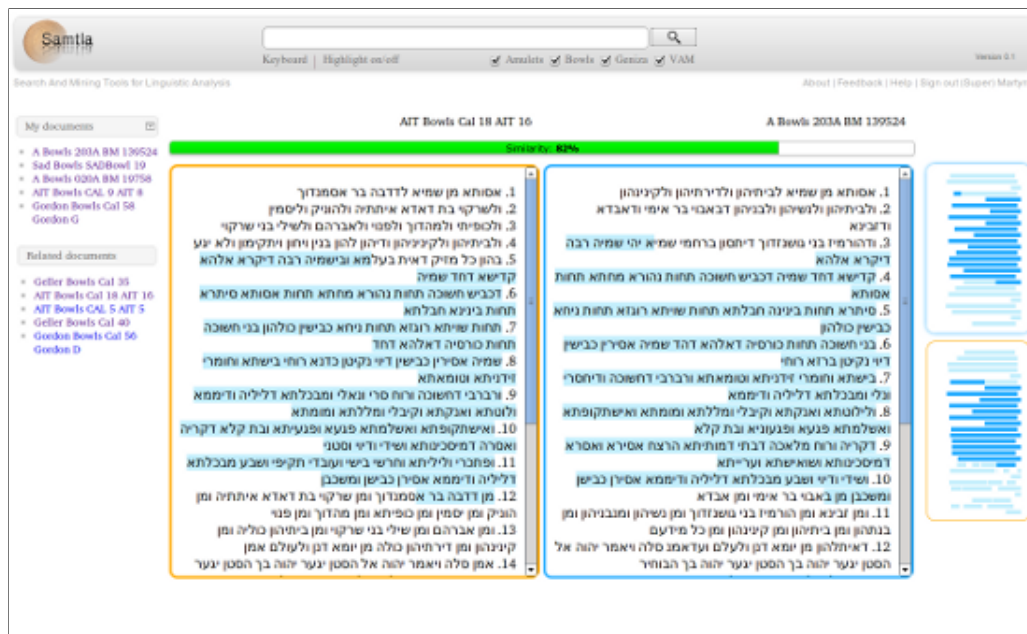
Samtla

Keyboard | Highlight on/off

Amulets Bowls Geniza VAM

Version 0.1

Search And Mining Tools for Linguistic Analysis

About | Feedback | Help | Sign out (Super) Martyn

My documents

A Bowls 203A BM 139524
Sad Bowls SADBowl 19
A Bowls 020A BM 19758
AIT Bowls CAL 9 AIT 8
Gordon Bowls Cal 58 Gordon G

Related documents

Geller Bowls Cal 35
AIT Bowls Cal 18 AIT 16
AIT Bowls CAL 5 AIT 5
Geller Bowls Cal 40
Gordon Bowls Cal 56 Gordon D

AIT Bowls Cal 18 AIT 16

A Bowls 203A BM 139524

Similarity: 82%

1. אסותא מן שמיא לדדבה בר אסמנדוך
2. ולשרקוי בת דאדא איתתיה ולהוניק וליסמין
3. ולכופיתי ולמהדוך ולפוני ולאברהם ולשילי בני שרקוי
4. ולביתיהון ולקיניניהון ודיהון להון בנין ויהון ויתקימון ולא יגע
5. בהון כל מזיק דאית בעלמא וביושמיה רבה דיקרא אלהא קדישא דחד שמיה
6. דכביש חשוכה תחות נהורא מחתא תחות אסותא סיתרא תחות בינינא חבלתא
7. תחות שויתא רוגזא תחות ניחא כבישין כולהון בני חשוכה תחות כורסיה דאלהא דחד
8. שמיה אסירין כבישין דיוי נקיטן כדנא רוחי בישתא וחומרי זידניתא וטומאתא
9. ורברבי דחשוכה ורוח סרי ונאלי ומבכלתא דליליה ודימממא ולוטתא ואנקתא וקיבלי ומללתא ומומתא
10. ואישתקופתא ואשלמתא פגעא ופגעיתא ובת קלא דקריא ואסרה דמיסכיותא ושידי ודיוי וסטני
11. ופתכרי וליליתא וחרשי בישי ועובדי תקיפי ושבע מבכלתא דליליה ודימממא אסירן כבישן ומשכבן
12. מן דדבה בר אסמנדוך ומן שרקוי בת דאדא איתתיה ומן הוניק ומן יסמין ומן כופיתא ומן מהדוך ומן פוני
13. ומן אברהם ומן שילי בני שרקוי ומן ביתיהון כוליה ומן קיניניהון ומן דירתיהון כולה מן יומא דנן ולעולם אמן
14. אמן סלה ויאמר יהוה אל הסטן יגער יהוה בך הסטן יגער

1. אסותא מן שמיא לביתיהון ולדירתיהון ולקיניניהון
2. ולביתיהון ולנשיהון ולבניהון דבאבוי בר אימי ודאבדא ודזביגא
3. והדהרמיז בני נושנדוך דיחסון ברחמי שמיא יהי שמיה רבה דיקרא אלהא
4. קדישא דחד שמיה דכביש חשוכה תחות נהורא מחתא תחות אסותא
5. סיתרא תחות בינינה חבלתא תחות שויתא רוגזא תחות ניחא כבישין כולהון
6. בני חשוכה תחות כורסיה דאלהא דהד שמיה אסירין כבישין דיוי נקיטן ברזא רוחי
7. בישתא וחומרי זידניתא וטומאתא ורברבי דחשוכה ודיחסרי ונלי ומבכלתא דליליה ודימממא
8. וליטותא ואנקתא וקיבלי ומללתא ומומתא ואישתקופתא ואשלמתא פגעא ופגעניא ובת קלא
9. דקריא ורוח מלאכה דבתי דמותיתא הרצח אסירא ואסרא דמיסכיותא ושואישתא ועריתא
10. ושידי ודיוי ושבע מבכלתא דליליה ודימממא אסירין כבישין ומשכבן מן באבוי בר אימי ומן אבדא
11. ומן זביגא ומן הורמיז בני נושנדוך ומן נשיהון ומבניהון ומן בנתהון ומן ביתיהון ומן קיניניהון ומן כל מידעם
12. דאיתלהון מן יומא דנן ולעלם ועדאמן סלה ויאמר יהוה אל הסטן יגער יהוה בך הסטן יגער יהוה בך הבוחר